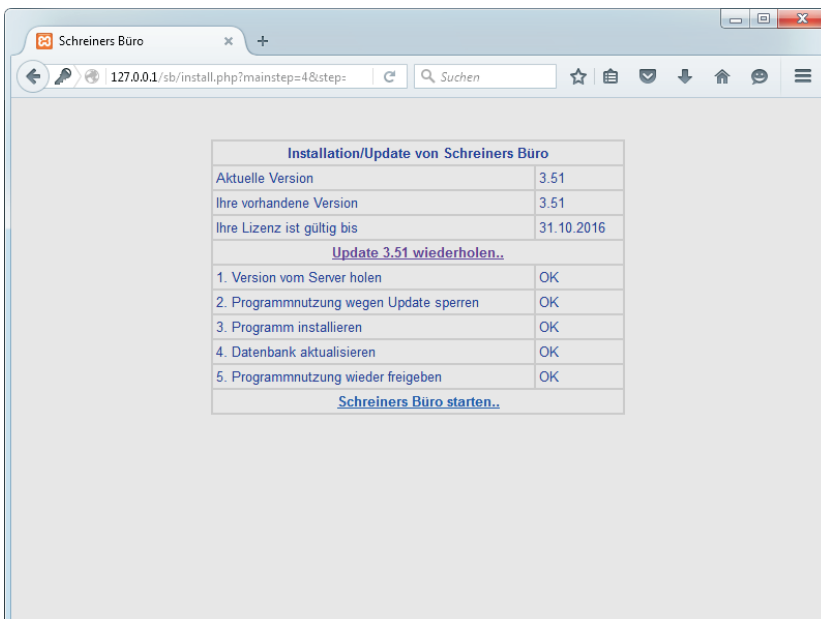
Schreiners Büro ×

127.0.0.1/sb/install.php?mainstep=4&step=

Suchen

| Installation/Update von Schreiners Büro | |
|---|---|
| Aktuelle Version | 3.51 |
| Ihre vorhandene Version | 3.51 |
| Ihre Lizenz ist gültig bis | 31.10.2016 |
| Update 3.51 wiederholen.. | |
| 1. Version vom Server holen | OK |
| 2. Programmnutzung wegen Update sperren | OK |
| 3. Programm installieren | OK |
| 4. Datenbank aktualisieren | OK |
| 5. Programmnutzung wieder freigeben | OK |
| Schreiners Büro starten.. | |